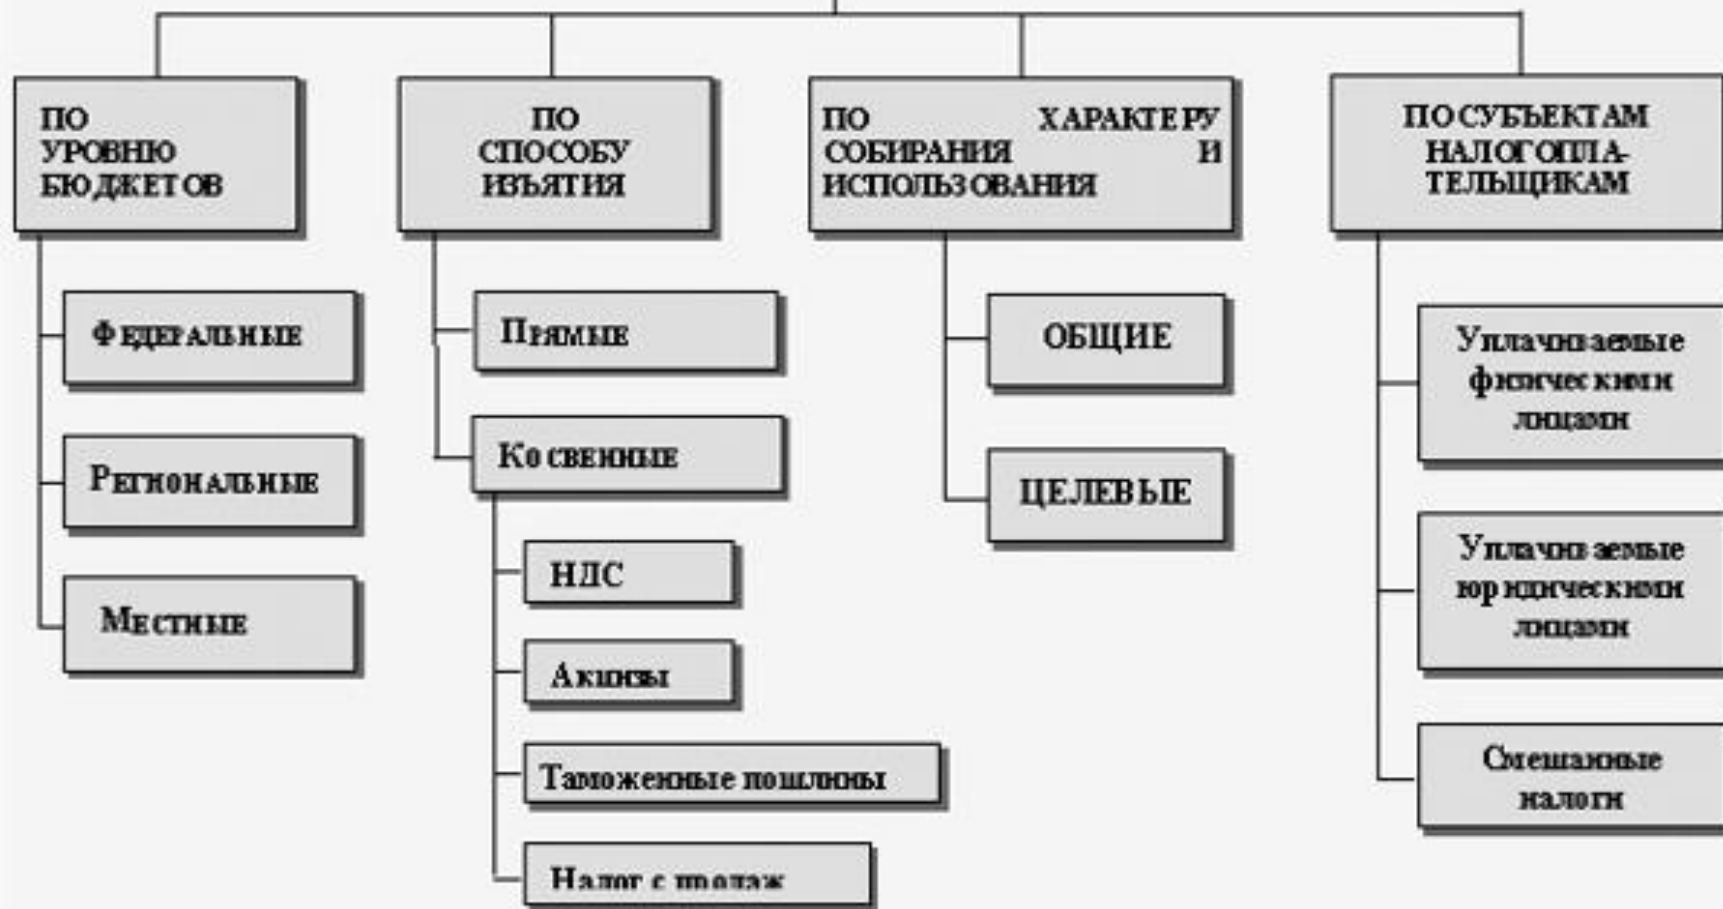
ПО УРОВНЮ БЮДЖЕТОВ

Федеральные

Региональные

Местные

ПО СПОСОБУ ИЗЪЯТИЯ

Прямые

Косвенные

НДС

Акцизы

Таможенные пошлины

Налог с продаж

ПО ХАРАКТЕРУ СОБИРАНИЯ И ИСПОЛЬЗОВАНИЯ

ОБЩИЕ

ЦЕЛЕВЫЕ

ПО СУБЪЕКТАМ НАЛОГОПЛАТЕЛЬЩИКАМ

Уплачиваемые физическими лицами

Уплачиваемые юридическими лицами

Смешанные налоги